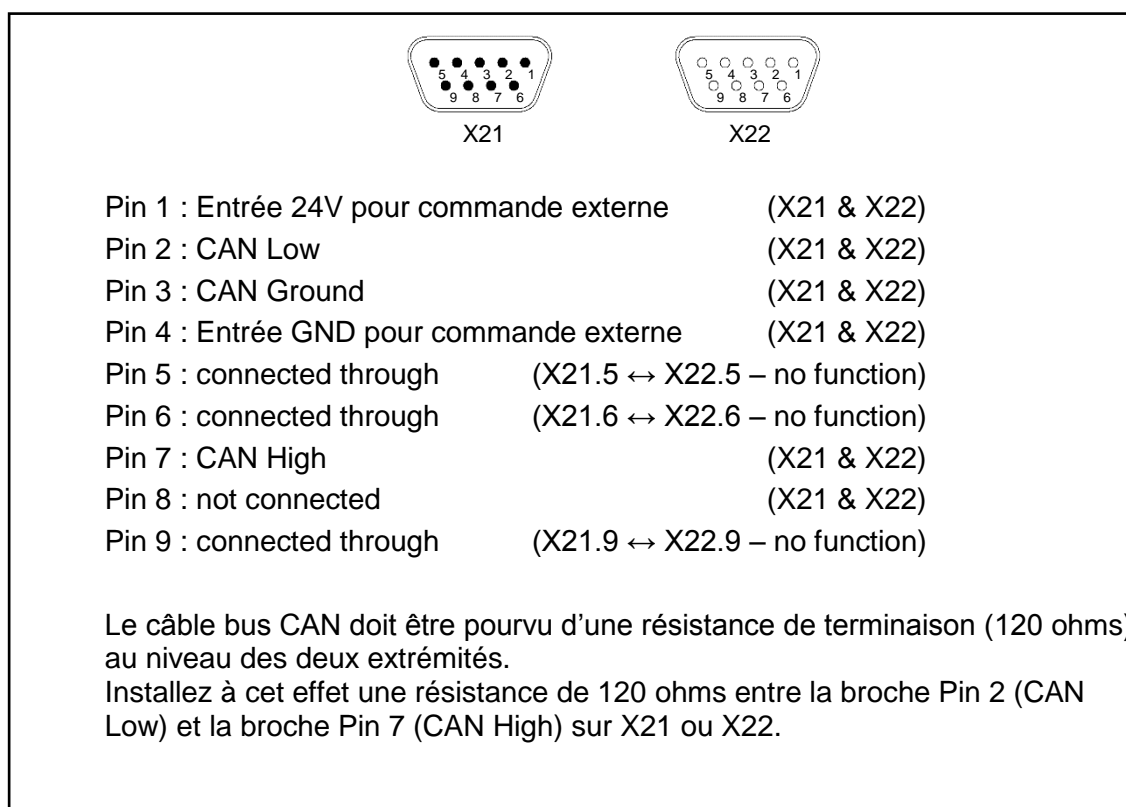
5 4 3 2 1
9 8 7 6
X21

5 4 3 2 1
9 8 7 6
X22

Pin 1 : Entrée 24V pour commande externe (X21 & X22)
Pin 2 : CAN Low (X21 & X22)
Pin 3 : CAN Ground (X21 & X22)
Pin 4 : Entrée GND pour commande externe (X21 & X22)
Pin 5 : connected through ($X21.5 \leftrightarrow X22.5$ – no function)
Pin 6 : connected through ($X21.6 \leftrightarrow X22.6$ – no function)
Pin 7 : CAN High (X21 & X22)
Pin 8 : not connected (X21 & X22)
Pin 9 : connected through ($X21.9 \leftrightarrow X22.9$ – no function)

Le câble bus CAN doit être pourvu d'une résistance de terminaison (120 ohms) au niveau des deux extrémités.
Installez à cet effet une résistance de 120 ohms entre la broche Pin 2 (CAN Low) et la broche Pin 7 (CAN High) sur X21 ou X22.